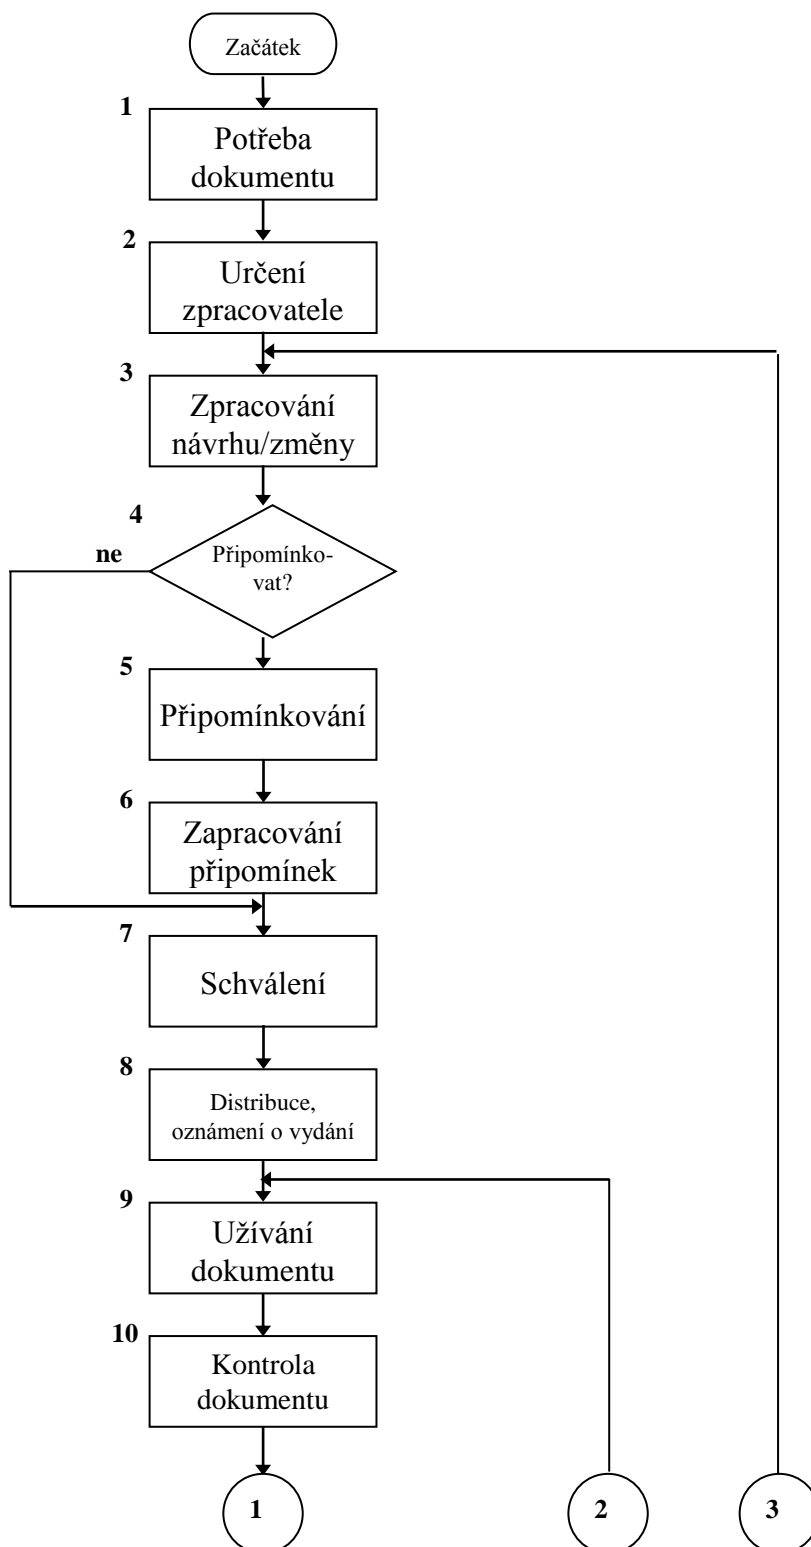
Začátek

1
Potřeba dokumentu

2
Určení zpracovatele

3
Zpracování návrhu/změny

4
Připomínkovat?

ne

5
Připomínkování

6
Zapracování připomínek

7
Schválení

8
Distribuce, oznámení o vydání

9
Užívání dokumentu

10
Kontrola dokumentu

1

2

3